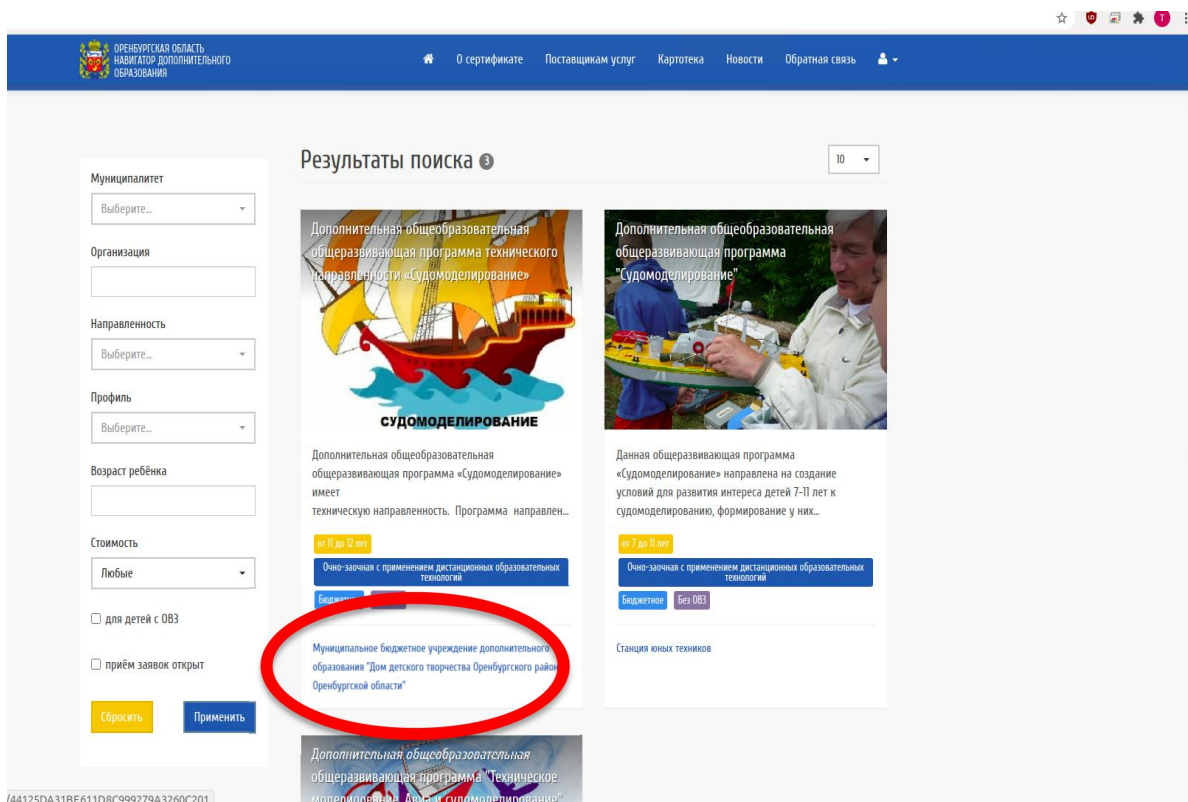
ОРЕНБУРГСКАЯ ОБЛАСТЬ
НАВИГАТОР ДОПОЛНИТЕЛЬНОГО ОБРАЗОВАНИЯ

О сертификате Поставщикам услуг Картотека Новости Обратная связь

Муниципалитет
Выберите...

Организация

Направленность
Выберите...

Профиль
Выберите...

Возраст ребёнка

Стоимость
Любые

для детей с ОВЗ

приём заявок открыт

Сбросить Применить

Результаты поиска 3

10

Дополнительная общеобразовательная общеразвивающая программа технического направленности «Судомоделирование»

СУДОМОДЕЛИРОВАНИЕ

Дополнительная общеобразовательная общеразвивающая программа «Судомоделирование» имеет техническую направленность. Программа направлен...

от 11 до 12 лет

Очно-заочная с применением дистанционных образовательных технологий

Бюджетное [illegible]

Муниципальное бюджетное учреждение дополнительного образования "Дом детского творчества Оренбургского район Оренбургской области"

Дополнительная общеобразовательная общеразвивающая программа "Судомоделирование"

Данная общеразвивающая программа «Судомоделирование» направлена на создание условий для развития интереса детей 7-11 лет к судомоделированию, формирование у них...

от 7 до 11 лет

Очно-заочная с применением дистанционных образовательных технологий

Бюджетное Без ОВЗ

Станция юных техников

Дополнительная общеобразовательная общеразвивающая программа "Техническое моделирование. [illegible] судомоделирование"

44125DA31BF611D8C999279A3260C201